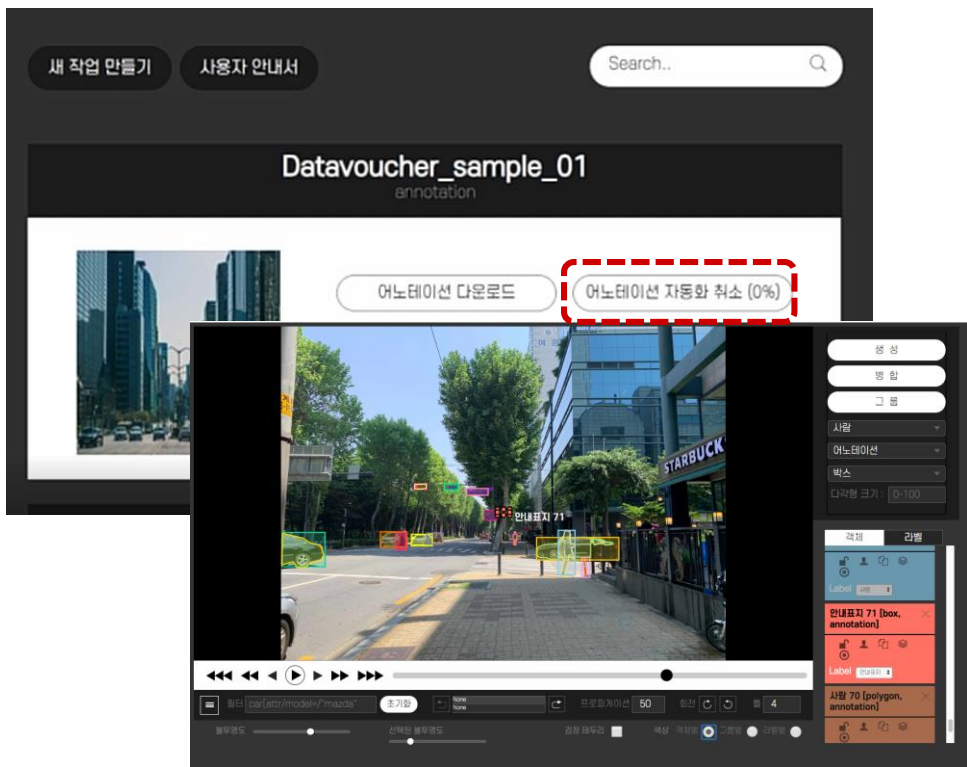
새 작업 만들기

사용자 안내서

Search..

Datavoucher_sample_01

annotation

어노테이션 다운로드

어노테이션 자동화 취소 (0%)

안내표지 71

STARBUCKS

생 성

병 합

그 룹

사람

어노테이션

박스

다각형 크기 : 0-100

객체

라벨

Label 사람

안내표지 71 [box, annotation]

Label 안내표지

사람 70 [polygon, annotation]

필터 car[attr/model="mazda"

초기화

None

None

프로퍼게이션 50

회전

4

불투명도

선택된 불투명도

검정 테두리

색상 객체별 그룹별 라벨별